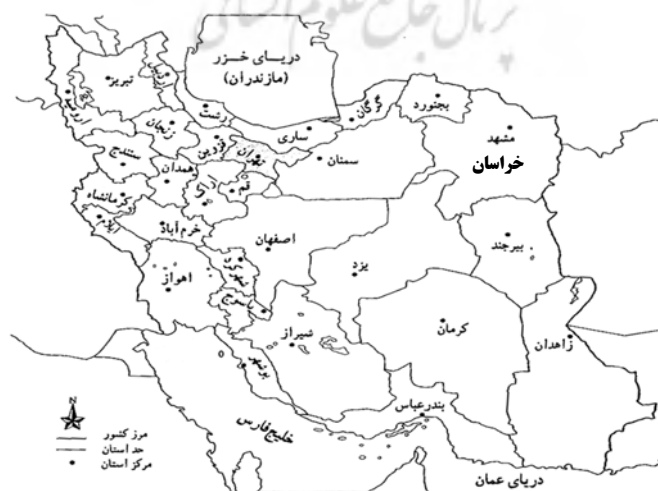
پرتال جامع علوم انسانی

دریای خزر
(مازندران)

تبریز
اردبیل
زنجان
رشت
قزوین
سنندج
همدان
تهران
قم
ساری
گرگان
سمنان
بجنورد
مشهد
خراسان
کرمانشاه
ایلام
خرم آباد
اراک
اصفهان
یزد
بیرجند
اهواز
یاسوج
شهرکرد
شیراز
بوشهر
کرمان
زاهدان
بندرعباس
خلیج فارس
دریای عمان

N
مرز کشور
حد استان
مرکز استان